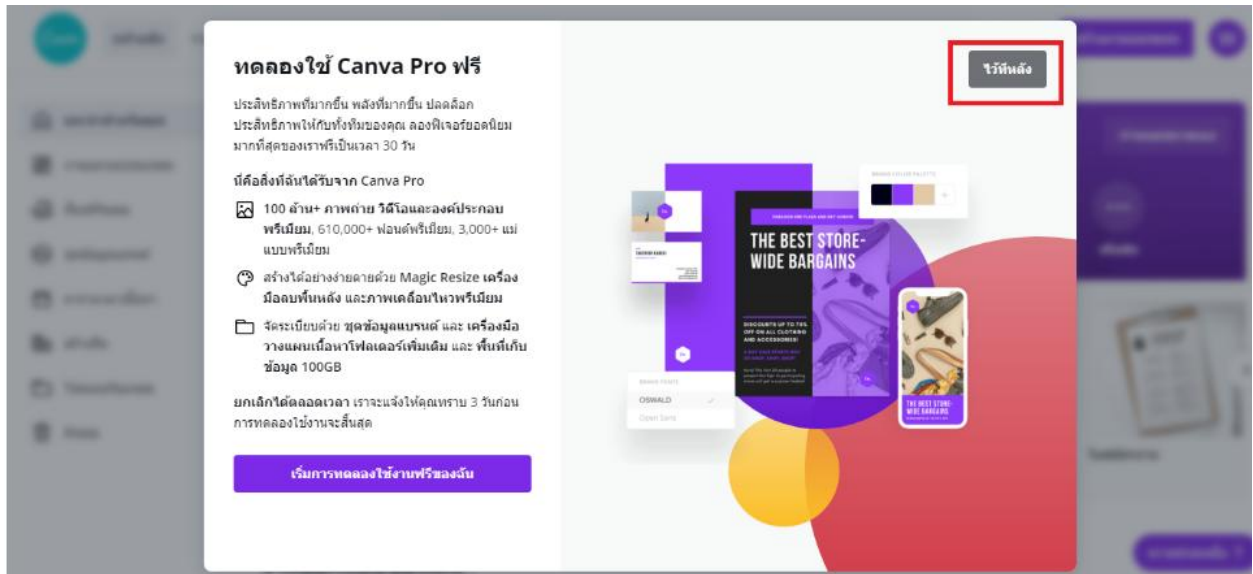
ทดลองใช้ Canva Pro ฟรี

ประสิทธิภาพที่มากขึ้น พลังที่มากขึ้น ปลดล็อกประสิทธิภาพให้กับทั้งทีมของคุณ ลองฟีเจอร์ยอดนิยมมากที่สุดของเราฟรีเป็นเวลา 30 วัน

นี่คือสิ่งที่ฉันได้รับจาก Canva Pro

100 ล้าน+ ภาพถ่าย วิดีโอและองค์ประกอบพรีเมียม, 610,000+ ฟอนต์พรีเมียม, 3,000+ แม่แบบพรีเมียม

สร้างได้อย่างง่ายดายด้วย Magic Resize เครื่องมือลบพื้นหลัง และภาพเคลื่อนไหวพรีเมียม

จัดระเบียบด้วย ชุดข้อมูลแบรนด์ และ เครื่องมือวางแผนเนื้อหาโฟลเดอร์เพิ่มเติม และ พื้นที่เก็บข้อมูล 100GB

ยกเลิกได้ตลอดเวลา เราจะแจ้งให้คุณทราบ 3 วันก่อนการทดลองใช้งานจะสิ้นสุด

เริ่มการทดลองใช้งานฟรีของฉัน

ไว้ทีหลัง

THE BEST STORE-WIDE BARGAINS

DISCOUNTS UP TO 70% OFF ON ALL CLOTHING AND ACCESSORIES!

OSWALD
Open Sans

THE BEST STORE-WIDE BARGAINS